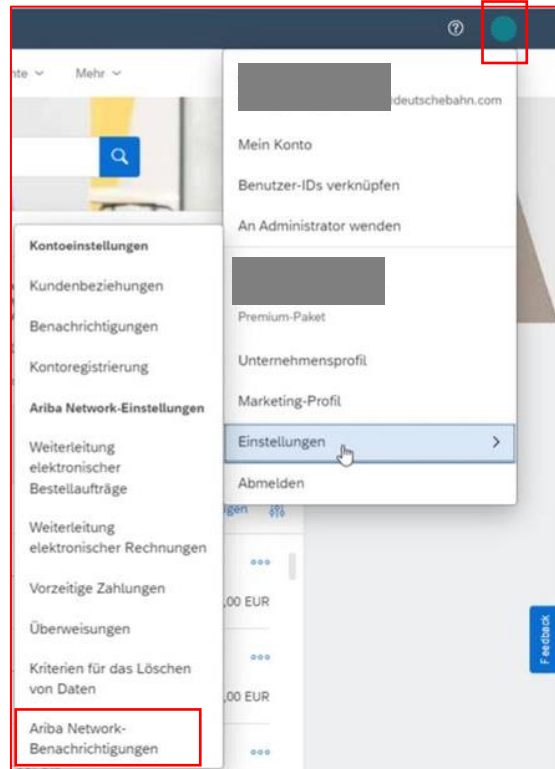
nte ⌄ Mehr ⌄

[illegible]deutschebahn.com

Mein Konto

Benutzer-IDs verknüpfen

An Administrator wenden

Premium-Paket

Unternehmensprofil

Marketing-Profil

Einstellungen >

Abmelden

Kontoeinstellungen

Kundenbeziehungen

Benachrichtigungen

Kontoregistrierung

Ariba Network-Einstellungen

Weiterleitung elektronischer Bestellaufträge

Weiterleitung elektronischer Rechnungen

Vorzeitige Zahlungen

Überweisungen

Kriterien für das Löschen von Daten

Ariba Network-Benachrichtigungen

gen

,00 EUR

,00 EUR

Feedback